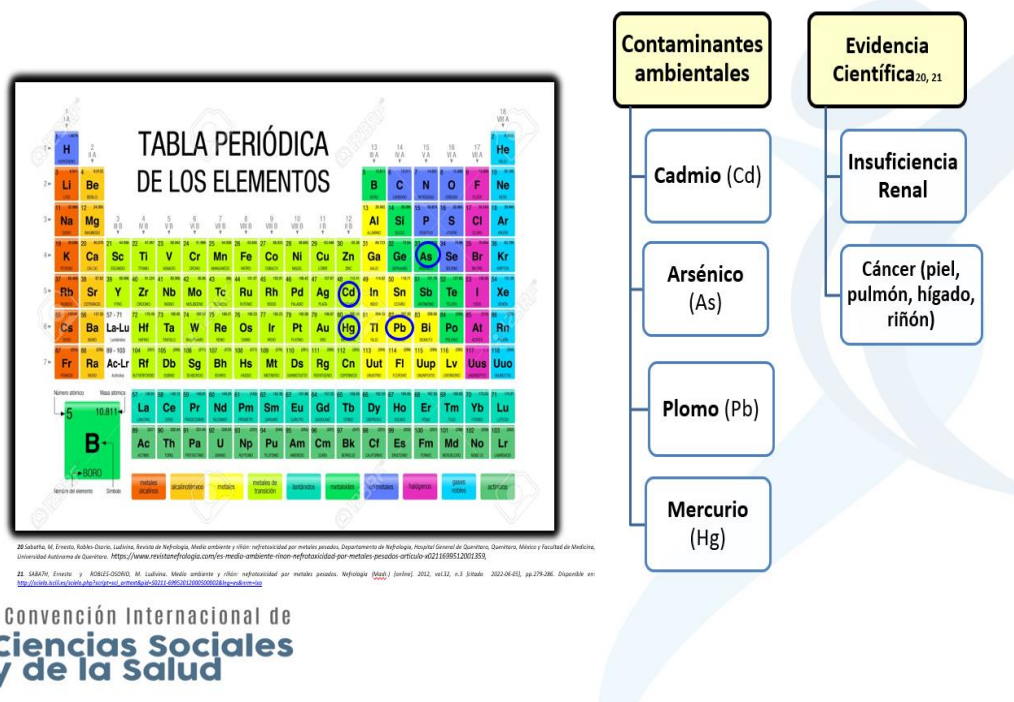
TABLA PERIÓDICA DE LOS ELEMENTOS

| H | | | | | | | | | | | | | | | | | He |
|---|---|---|---|---|---|---|---|---|---|---|---|---|---|---|---|---|---|
| Li | Be | | | | | | | | | | | B | C | N | O | F | Ne |
| Na | Mg | | | | | | | | | | | Al | Si | P | S | Cl | Ar |
| K | Ca | Sc | Ti | V | Cr | Mn | Fe | Co | Ni | Cu | Zn | Ga | Ge | As | Se | Br | Kr |
| Rb | Sr | Y | Zr | Nb | Mo | Tc | Ru | Rh | Pd | Ag | Cd | In | Sn | Sb | Te | I | Xe |
| Cs | Ba | La-Lu | Hf | Ta | W | Re | Os | Ir | Pt | Au | Hg | Tl | Pb | Bi | Po | At | Rn |
| Fr | Ra | Ac-Lr | Rf | Db | Sg | Bh | Hs | Mt | Ds | Rg | Cn | Uut | Fl | Uup | Lv | Uus | Uuo |

| La | Ce | Pr | Nd | Pm | Sm | Eu | Gd | Tb | Dy | Ho | Er | Tm | Yb | Lu |
|---|---|---|---|---|---|---|---|---|---|---|---|---|---|---|
| Ac | Th | Pa | U | Np | Pu | Am | Cm | Bk | Cf | Es | Fm | Md | No | Lr |

Número atómico Masa atómica 5 10.811 B BORO Nombre del elemento Símbolo

metales alcalinos alcalinotérreos metales metales de transición lantánidos metaloides no metales halógenos gases nobles actínidos

20 Sabattio, M, Ernesto, Robles-Osorio, Ludivina, Revista de Nefrología, Medio ambiente y riñón: nefrotoxicidad por metales pesados, Departamento de Nefrología, Hospital General de Querétaro, Querétaro, México y Facultad de Medicina, Universidad Autónoma de Querétaro. https://www.revistanefrologia.com/es-medio-ambiente-rinon-nefrotoxicidad-por-metales-pesados-articulo-x0211699512001359,

21 SABATH, Ernesto y ROBLES-OSORIO, M. Ludivina. Medio ambiente y riñón: nefrotoxicidad por metales pesados. Nefrología (Madr.) [online]. 2012, vol.32, n.3 [citado 2022-06-05], pp.279-286. Disponible en: http://scielo.isciii.es/scielo.php?script=sci_arttext&pid=S0211-69952012000300002&lng=es&nrm=iso

Convención Internacional de Ciencias Sociales y de la Salud

Contaminantes ambientales

Cadmio (Cd)

Arsénico (As)

Plomo (Pb)

Mercurio (Hg)

Evidencia Científica20, 21

Insuficiencia Renal

Cáncer (piel, pulmón, hígado, riñón)